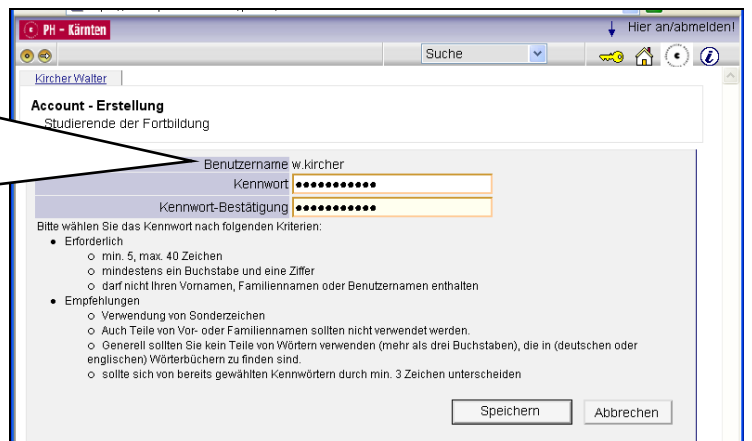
PH - Kärnten

Hier an/abmelden!

Suche

Kircher Walter

Account - Erstellung
Studierende der Fortbildung

| Benutzername | w.kircher |
|---|---|
| Kennwort | ●●●●●●●●●●● |
| Kennwort-Bestätigung | ●●●●●●●●●●● |

Bitte wählen Sie das Kennwort nach folgenden Kriterien:

- Erforderlich
  - min. 5, max. 40 Zeichen
  - mindestens ein Buchstabe und eine Ziffer
  - darf nicht Ihren Vornamen, Familiennamen oder Benutzernamen enthalten
- Empfehlungen
  - Verwendung von Sonderzeichen
  - Auch Teile von Vor- oder Familiennamen sollten nicht verwendet werden.
  - Generell sollten Sie kein Teile von Wörtern verwenden (mehr als drei Buchstaben), die in (deutschen oder englischen) Wörterbüchern zu finden sind.
  - sollte sich von bereits gewählten Kennwörtern durch min. 3 Zeichen unterscheiden

Speichern

Abbrechen